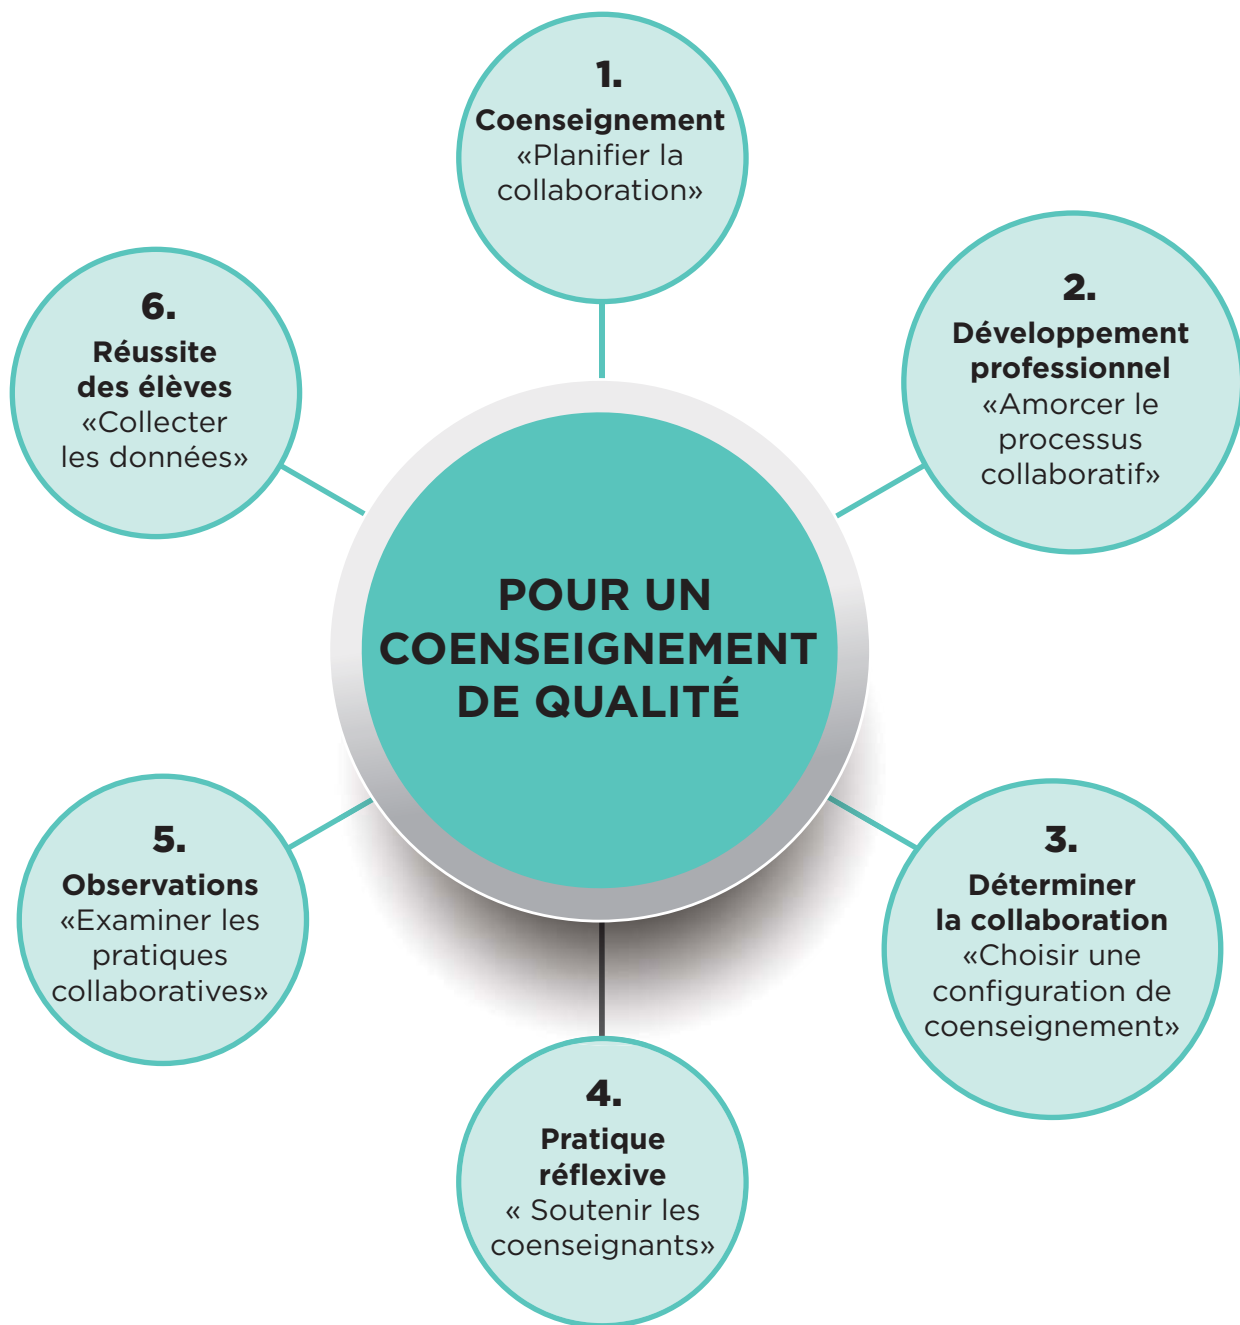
POUR UN COENSEIGNEMENT DE QUALITÉ

1.
Coenseignement
«Planifier la collaboration»

2.
Développement professionnel
«Amorcer le processus collaboratif»

3.
Déterminer la collaboration
«Choisir une configuration de coenseignement»

4.
Pratique réflexive
« Soutenir les coenseignants»

5.
Observations
«Examiner les pratiques collaboratives»

6.
Réussite des élèves
«Collecter les données»